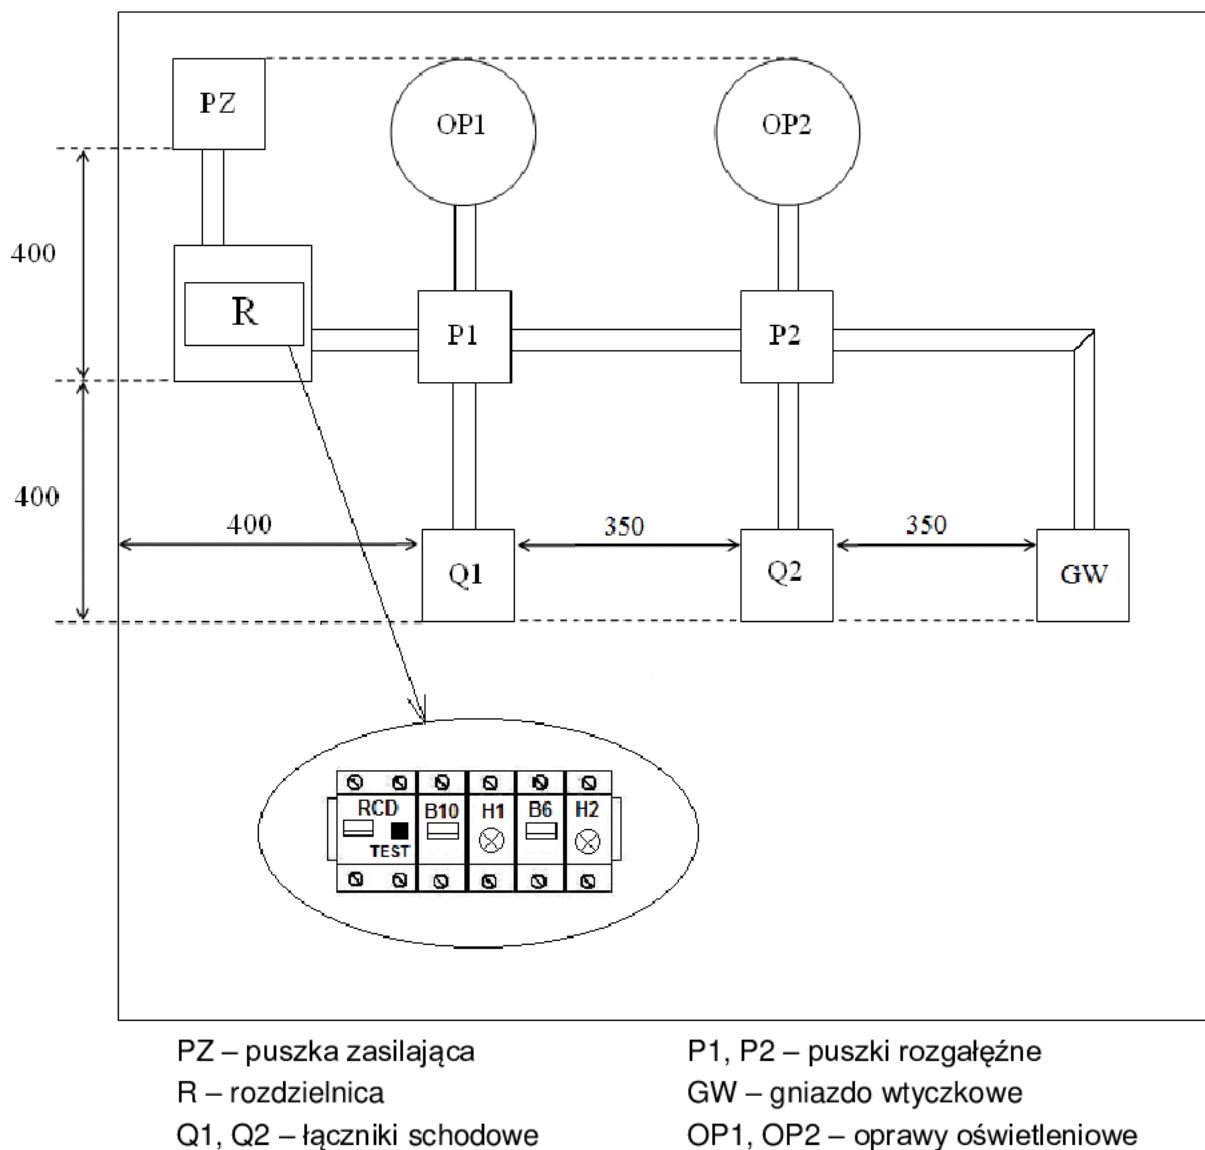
PZ

OP1

OP2

400

R

P1

P2

400

400

350

350

Q1

Q2

GW

RCD

B10

H1

B6

H2

TEST

PZ – puszka zasilająca
R – rozdzielnica
Q1, Q2 – łączniki schodowe

P1, P2 – puszki rozgałęźne
GW – gniazdo wtyczkowe
OP1, OP2 – oprawy oświetleniowe